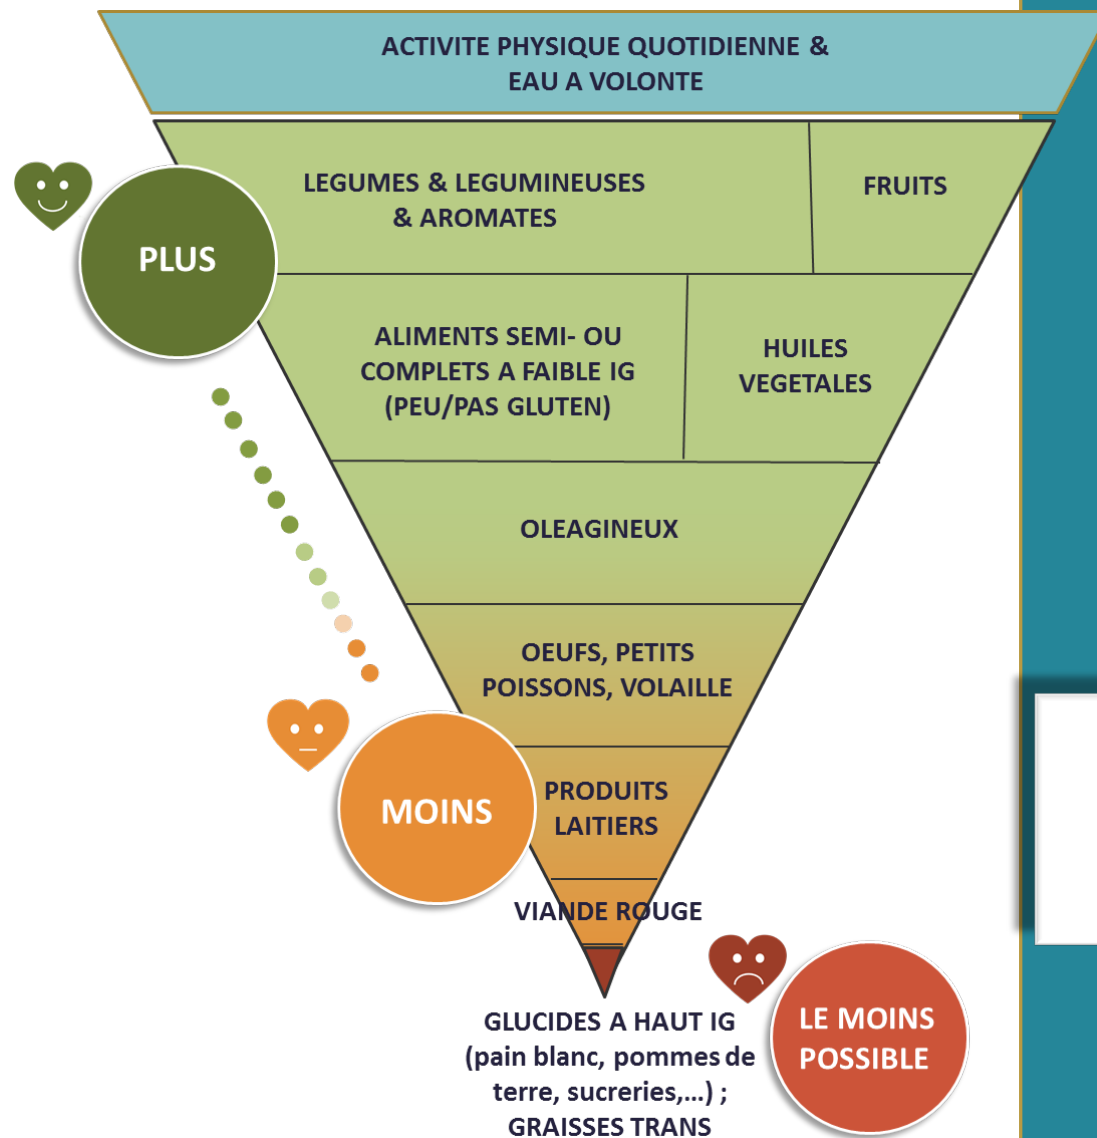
ACTIVITE PHYSIQUE QUOTIDIENNE & EAU A VOLONTE

PLUS

LEGUMES & LEGUMINEUSES & AROMATES

FRUITS

ALIMENTS SEMI- OU COMPLETS A FAIBLE IG (PEU/PAS GLUTEN)

HUILES VEGETALES

OLEAGINEUX

OEUFS, PETITS POISSONS, VOLAILLE

MOINS

PRODUITS LAITIERS

VIANDE ROUGE

GLUCIDES A HAUT IG (pain blanc, pommes de terre, sucreries,…) ; GRAISSES TRANS

LE MOINS POSSIBLE